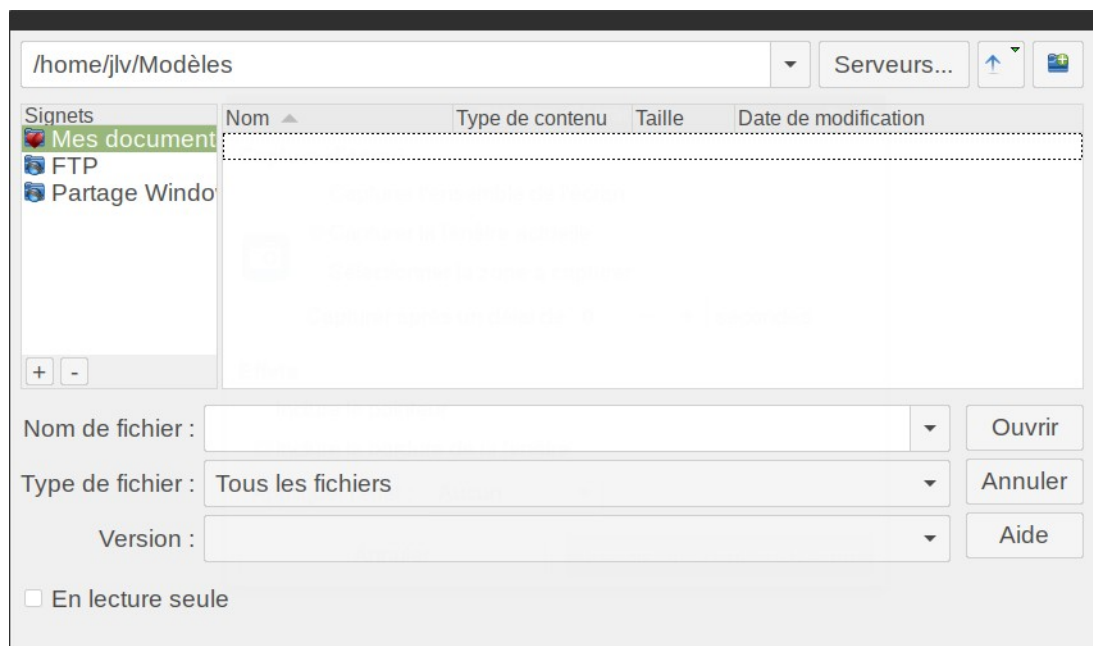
/home/jlv/Modèles

Serveurs...

Signets

Mes document

FTP

Partage Windo

+ -

| Nom | Type de contenu | Taille | Date de modification |
|---|---|---|---|

Nom de fichier :

Ouvrir

Type de fichier : Tous les fichiers

Annuler

Version :

Aide

En lecture seule